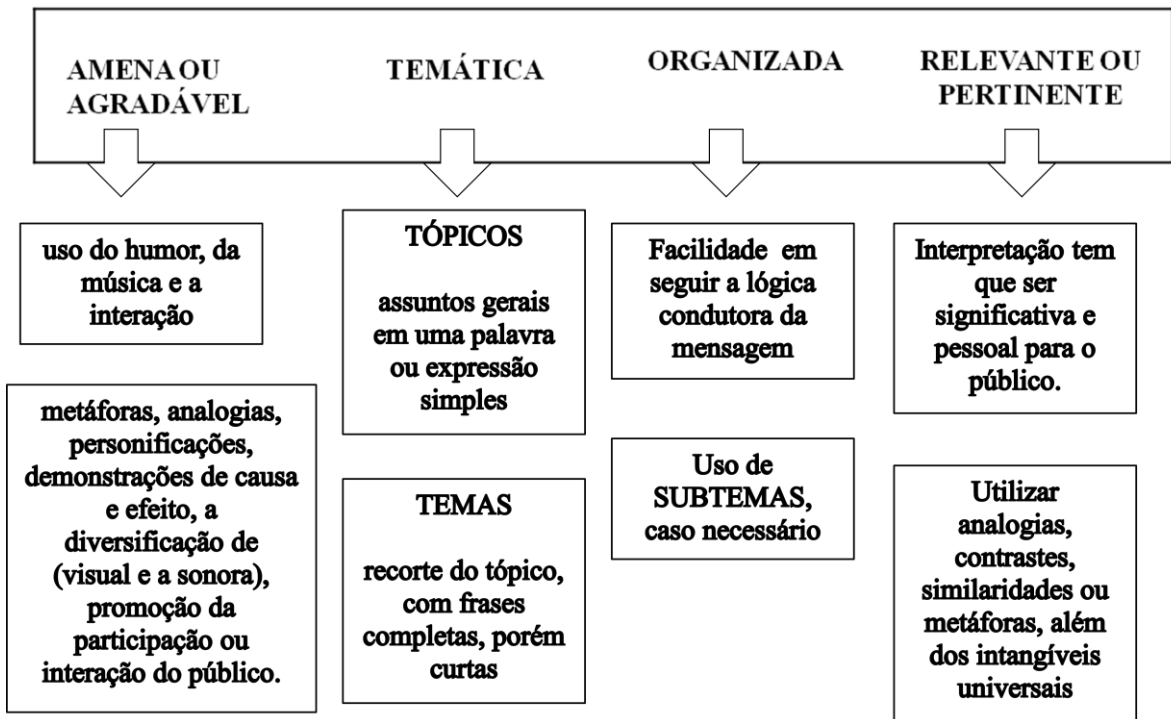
AMENA OU AGRADÁVEL

TEMÁTICA

ORGANIZADA

RELEVANTE OU PERTINENTE

uso do humor, da música e a interação

metáforas, analogias, personificações, demonstrações de causa e efeito, a diversificação de (visual e a sonora), promoção da participação ou interação do público.

TÓPICOS

assuntos gerais em uma palavra ou expressão simples

TEMAS

recorte do tópico, com frases completas, porém curtas

Facilidade em seguir a lógica condutora da mensagem

Uso de SUBTEMAS, caso necessário

Interpretação tem que ser significativa e pessoal para o público.

Utilizar analogias, contrastes, similaridades ou metáforas, além dos intangíveis universais